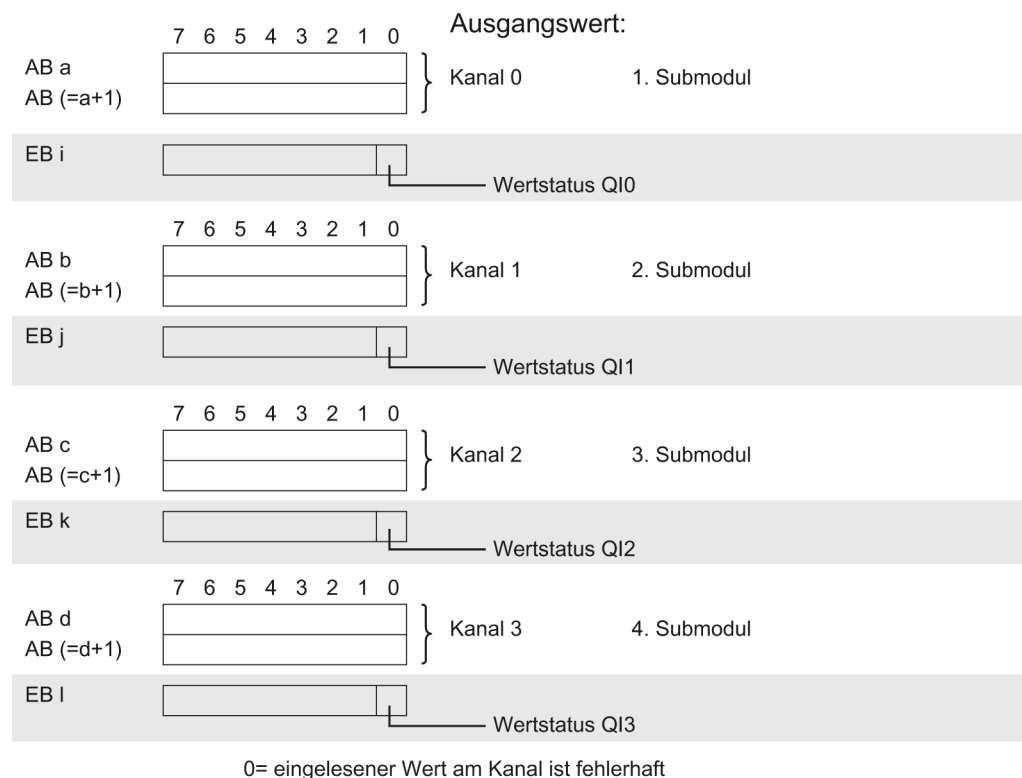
7 6 5 4 3 2 1 0

Ausgangswert:

AB a
AB (=a+1)

Kanal 0

1. Submodul

EB i

Wertstatus QI0

7 6 5 4 3 2 1 0

AB b
AB (=b+1)

Kanal 1

2. Submodul

EB j

Wertstatus QI1

7 6 5 4 3 2 1 0

AB c
AB (=c+1)

Kanal 2

3. Submodul

EB k

Wertstatus QI2

7 6 5 4 3 2 1 0

AB d
AB (=d+1)

Kanal 3

4. Submodul

EB l

Wertstatus QI3

0= eingelesener Wert am Kanal ist fehlerhaft